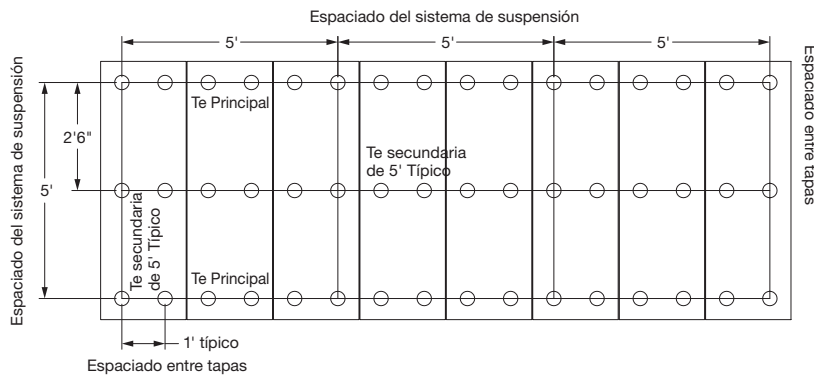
Espaciado del sistema de suspensión

5'

5'

5'

Espaciado entre tapas

Espaciado del sistema de suspensión

2'6"

5'

Te Principal

Te secundaria de 5' Típico

Te secundaria de 5' Típico

Te Principal

1' típico

Espaciado entre tapas